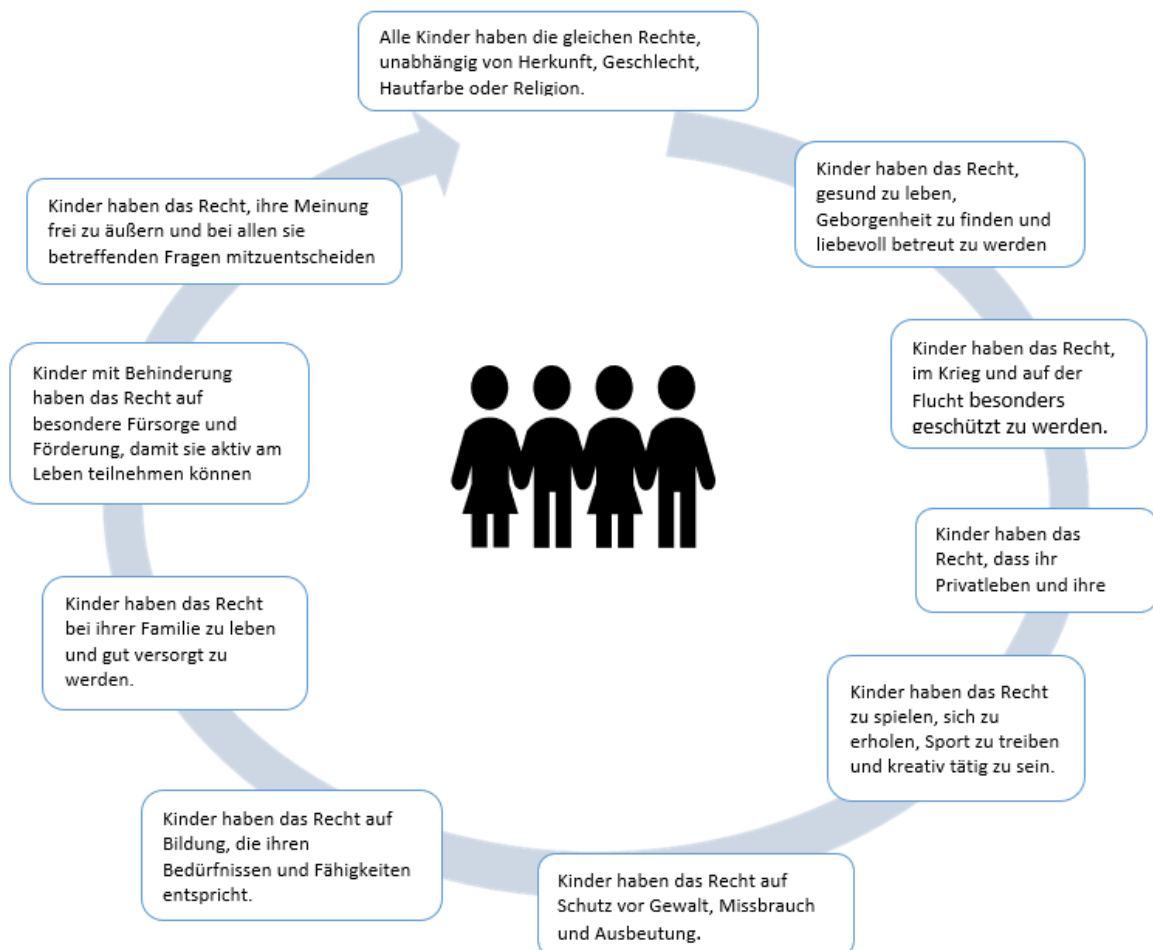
Alle Kinder haben die gleichen Rechte, unabhängig von Herkunft, Geschlecht, Hautfarbe oder Religion.

Kinder haben das Recht, gesund zu leben, Geborgenheit zu finden und liebevoll betreut zu werden

Kinder haben das Recht, im Krieg und auf der Flucht besonders geschützt zu werden.

Kinder haben das Recht, dass ihr Privatleben und ihre

Kinder haben das Recht zu spielen, sich zu erholen, Sport zu treiben und kreativ tätig zu sein.

Kinder haben das Recht auf Schutz vor Gewalt, Missbrauch und Ausbeutung.

Kinder haben das Recht auf Bildung, die ihren Bedürfnissen und Fähigkeiten entspricht.

Kinder haben das Recht bei ihrer Familie zu leben und gut versorgt zu werden.

Kinder mit Behinderung haben das Recht auf besondere Fürsorge und Förderung, damit sie aktiv am Leben teilnehmen können

Kinder haben das Recht, ihre Meinung frei zu äußern und bei allen sie betreffenden Fragen mitzuentscheiden